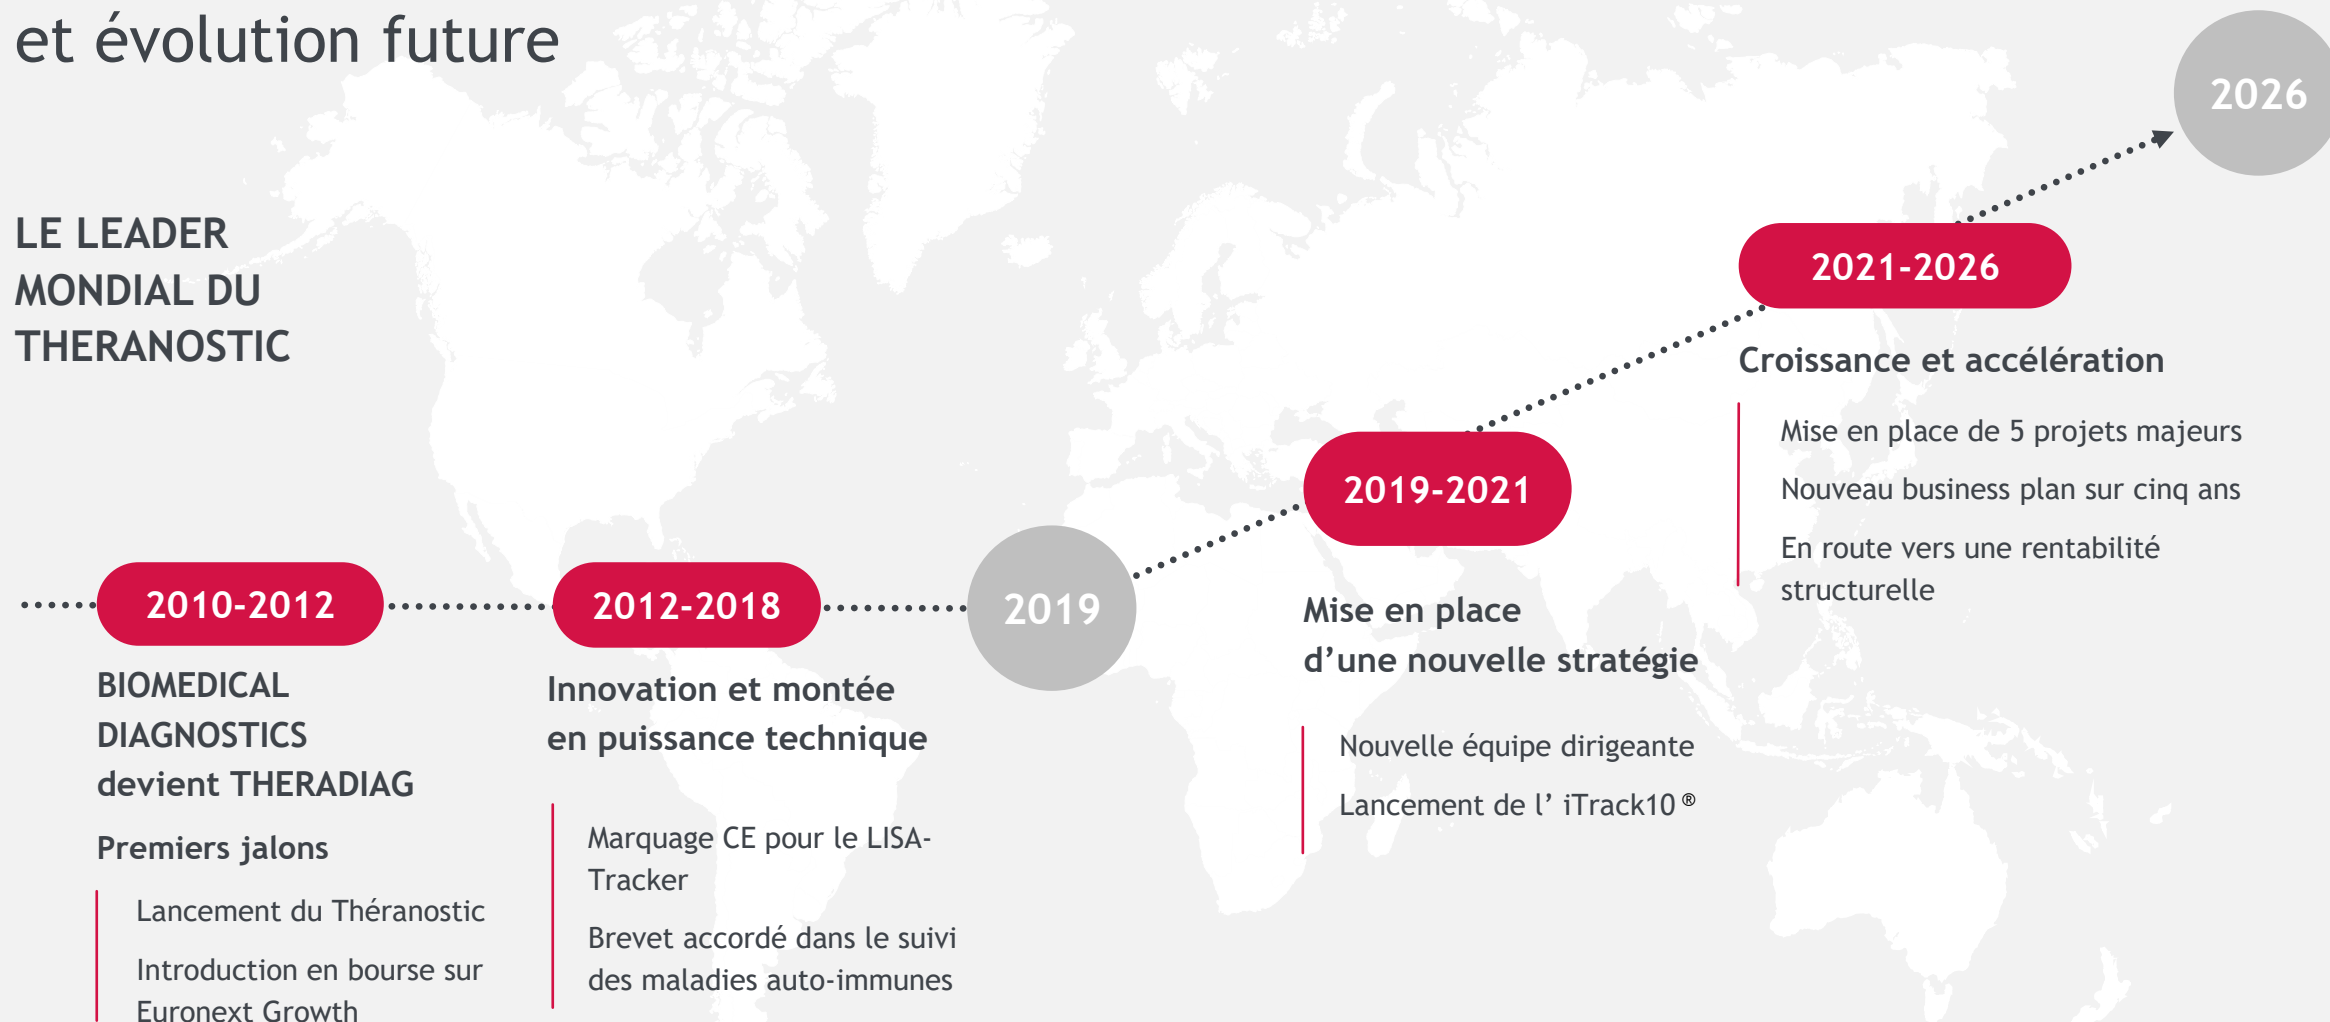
et évolution future

2026

LE LEADER MONDIAL DU THERANOSTIC

2021-2026

Croissance et accélération

Mise en place de 5 projets majeurs

Nouveau business plan sur cinq ans

En route vers une rentabilité structurelle

2019-2021

Mise en place d'une nouvelle stratégie

Nouvelle équipe dirigeante

Lancement de l' iTrack10®

2019

2010-2012

BIOMEDICAL DIAGNOSTICS devient THERADIAG

Premiers jalons

Lancement du Théranostic

Introduction en bourse sur Euronext Growth

2012-2018

Innovation et montée en puissance technique

Marquage CE pour le LISA-Tracker

Brevet accordé dans le suivi des maladies auto-immunes